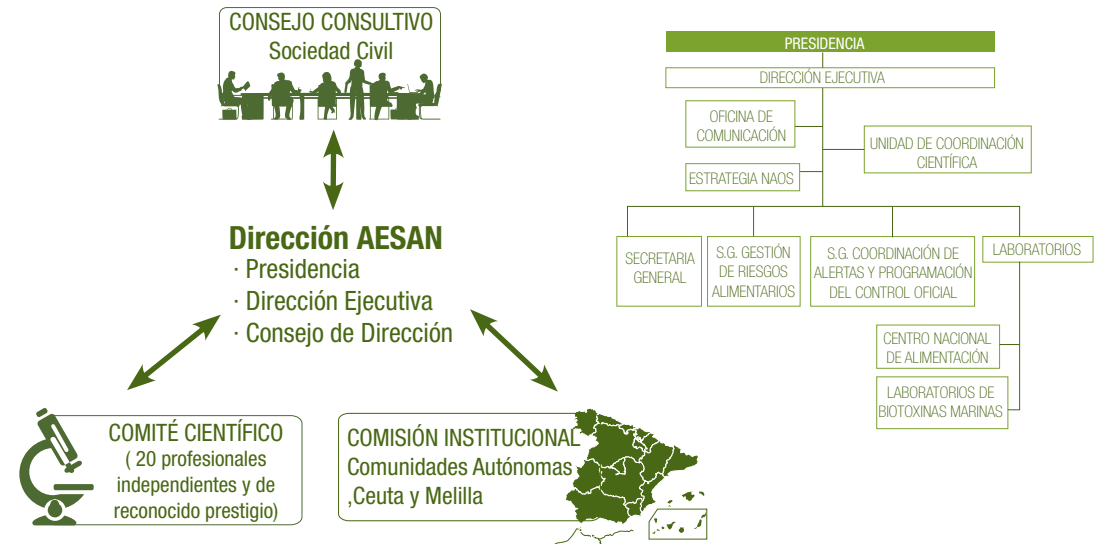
CONSEJO CONSULTIVO
Sociedad Civil

Dirección AESAN
· Presidencia
· Dirección Ejecutiva
· Consejo de Dirección

COMITÉ CIENTÍFICO
( 20 profesionales independientes y de reconocido prestigio)

COMISIÓN INSTITUCIONAL
Comunidades Autónomas
,Ceuta y Melilla

PRESIDENCIA

DIRECCIÓN EJECUTIVA

OFICINA DE COMUNICACIÓN

UNIDAD DE COORDINACIÓN CIENTÍFICA

ESTRATEGIA NAOS

SECRETARIA GENERAL

S.G. GESTIÓN DE RIESGOS ALIMENTARIOS

S.G. COORDINACIÓN DE ALERTAS Y PROGRAMACIÓN DEL CONTROL OFICIAL

LABORATORIOS

CENTRO NACIONAL DE ALIMENTACIÓN

LABORATORIOS DE BIOTOXINAS MARINAS